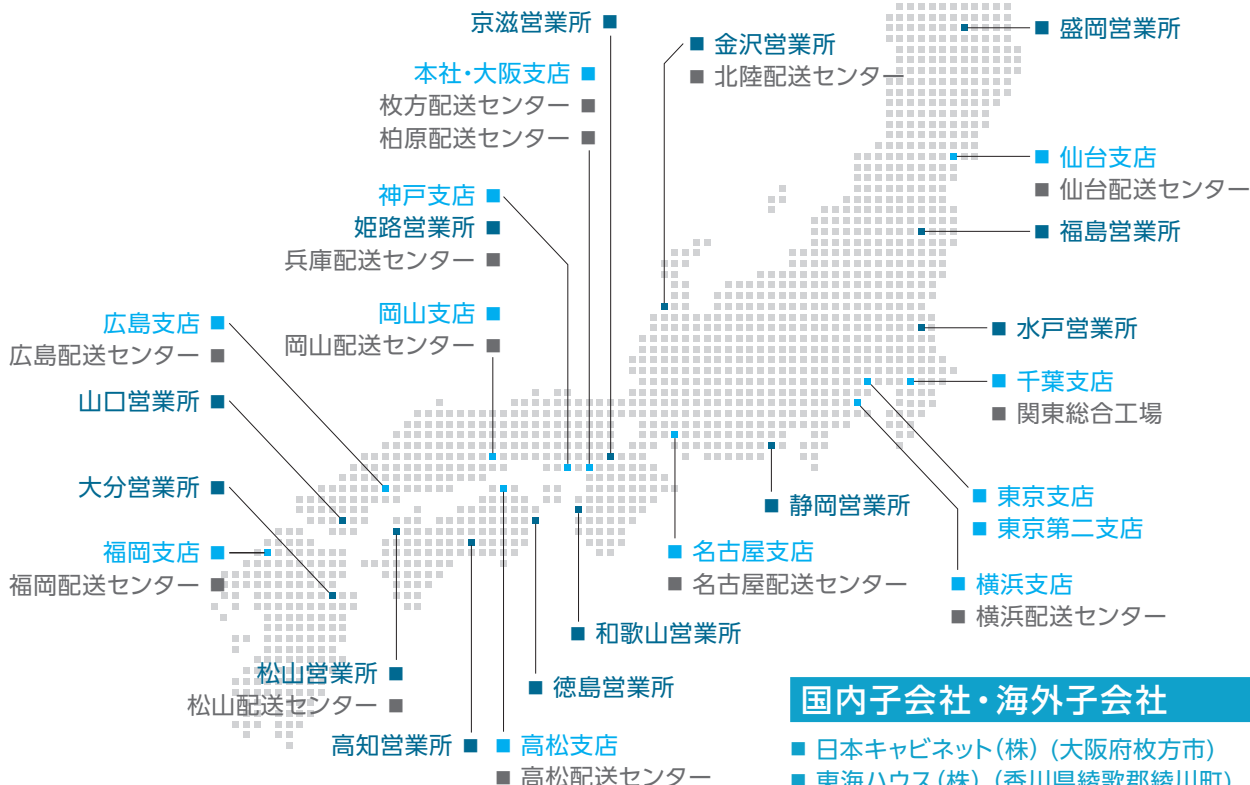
京滋営業所 ■
■ 金沢営業所
■ 北陸配送センター
■ 盛岡営業所
本社・大阪支店 ■
枚方配送センター ■
柏原配送センター ■
■ 仙台支店
■ 仙台配送センター
神戸支店 ■
姫路営業所 ■
兵庫配送センター ■
■ 福島営業所
岡山支店 ■
岡山配送センター ■
広島支店 ■
広島配送センター ■
■ 水戸営業所
■ 千葉支店
■ 関東総合工場
山口営業所 ■
大分営業所 ■
■ 静岡営業所
■ 東京支店
■ 東京第二支店
福岡支店 ■
福岡配送センター ■
■ 名古屋支店
■ 名古屋配送センター
■ 横浜支店
■ 横浜配送センター
■ 和歌山営業所
松山営業所 ■
松山配送センター ■
■ 徳島営業所
高知営業所 ■
■ 高松支店
■ 高松配送センター

国内子会社・海外子会社
■ 日本キャビネット(株) (大阪府枚方市)
■ 東海ハウス(株) (香川県綾歌郡綾川町)